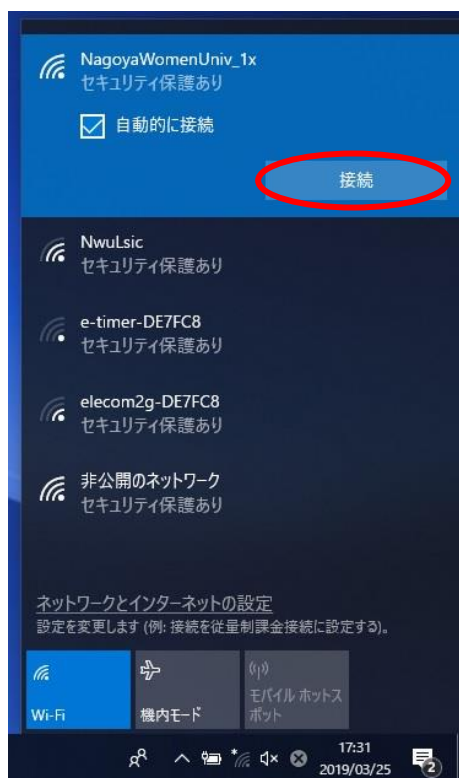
NagoyaWomenUniv_1x
セキュリティ保護あり

自動的に接続

接続

NwuLsic
セキュリティ保護あり

e-timer-DE7FC8
セキュリティ保護あり

elecom2g-DE7FC8
セキュリティ保護あり

非公開のネットワーク
セキュリティ保護あり

ネットワークとインターネットの設定
設定を変更します (例: 接続を従量制課金接続に設定する)。

Wi-Fi

機内モード

モバイル ホットスポット

17:31
2019/03/25

2